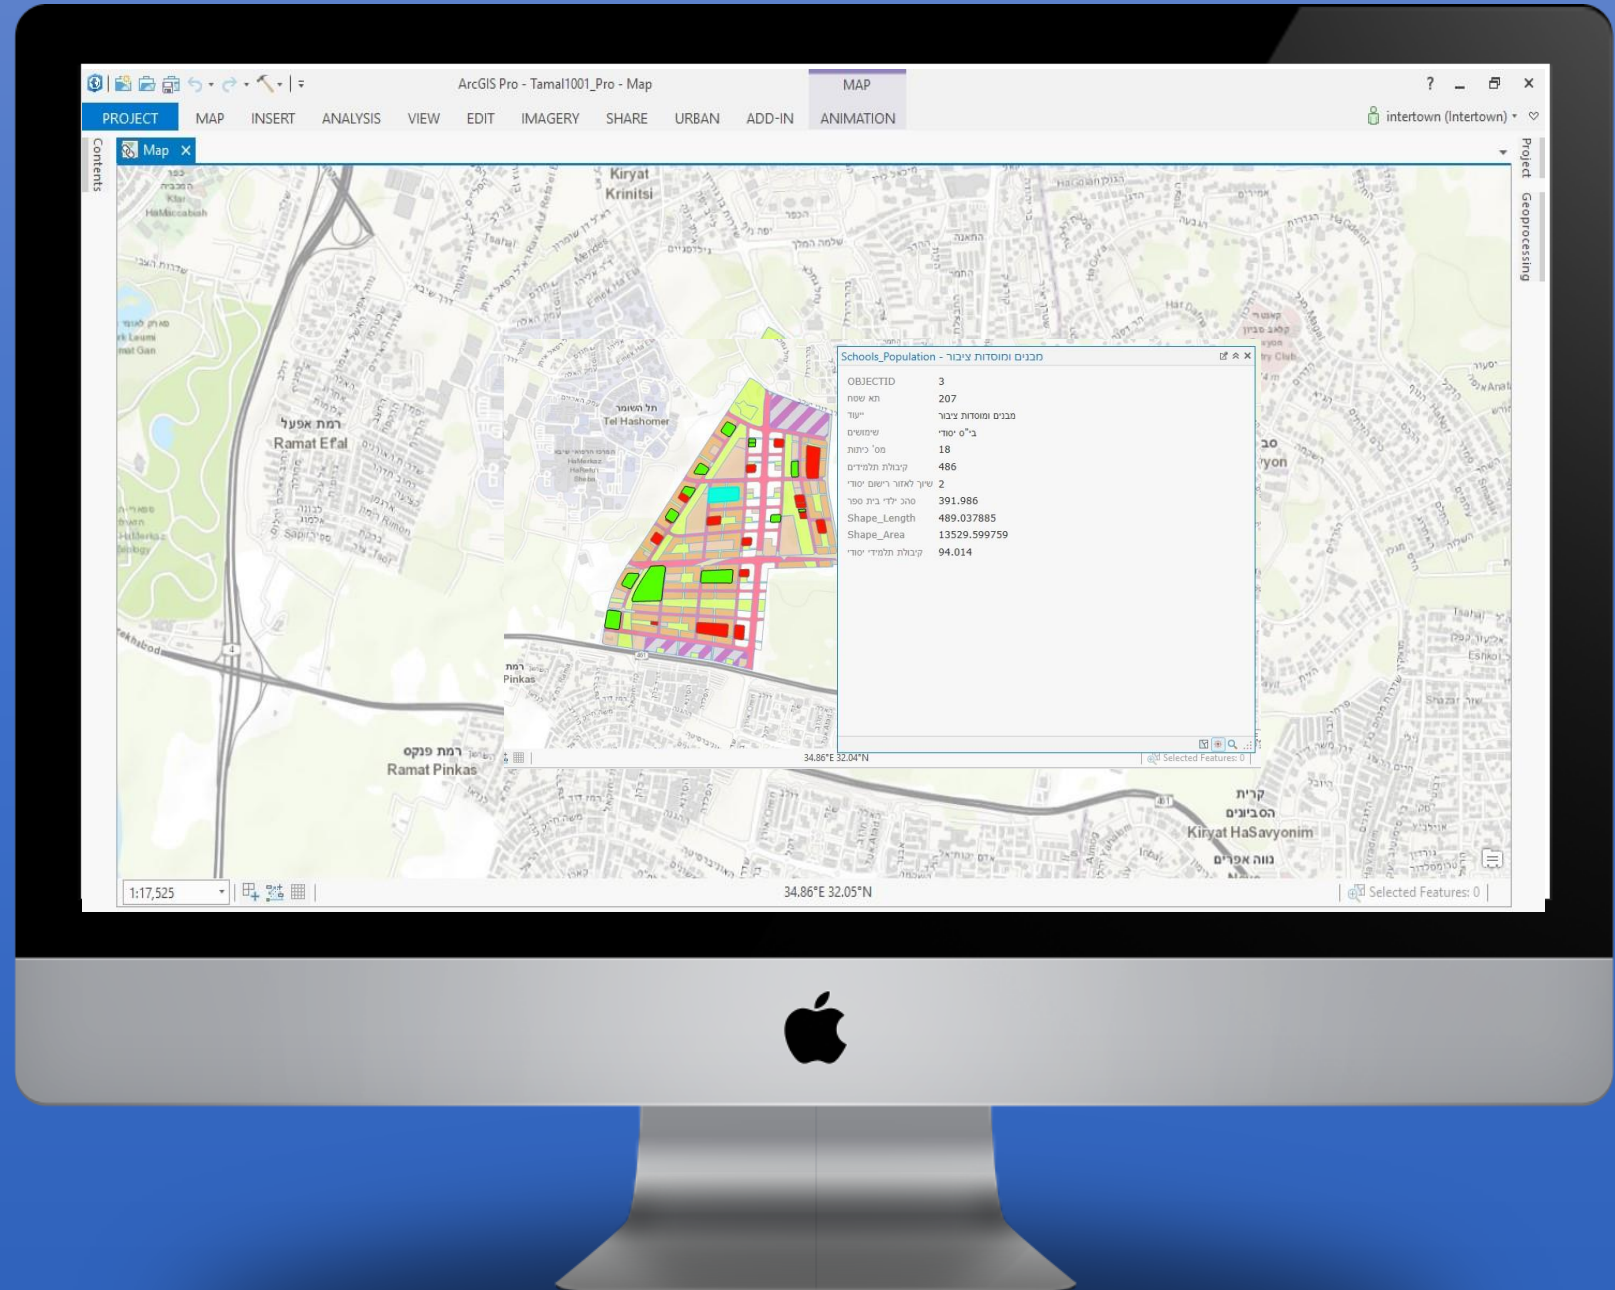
ArcGIS Pro - Tamal1001_Pro - Map

MAP

? _ ✕

PROJECT MAP INSERT ANALYSIS VIEW EDIT IMAGERY SHARE URBAN ADD-IN ANIMATION

intertown (Intertown)

Contents

Map ✕

Project Geoprocessing

Kiryat Krinitsi

רמת אפעל
Ramat Efal

תל השומר
Tel Hashomer

רמת
Pinkas

רמת פנקס
Ramat Pinkas

קרית הסביונים
Kiryat HaSavyonim

נווה אפרים

Schools_Population - מבנים ומוסדות ציבור

| | |
|---|---|
| OBJECTID | 3 |
| תא שטח | 207 |
| יעוד | מבנים ומוסדות ציבור |
| שימושים | בי"ס יסודי |
| מס' כיתות | 18 |
| קיבולת תלמידים | 486 |
| שיוך לאזור רישום יסודי | 2 |
| סהכ ילדי בית ספר | 391.986 |
| Shape_Length | 489.037885 |
| Shape_Area | 13529.599759 |
| קיבולת תלמידי יסודי | 94.014 |

34.86°E 32.04°N

Selected Features: 0

1:17,525

34.86°E 32.05°N

Selected Features: 0